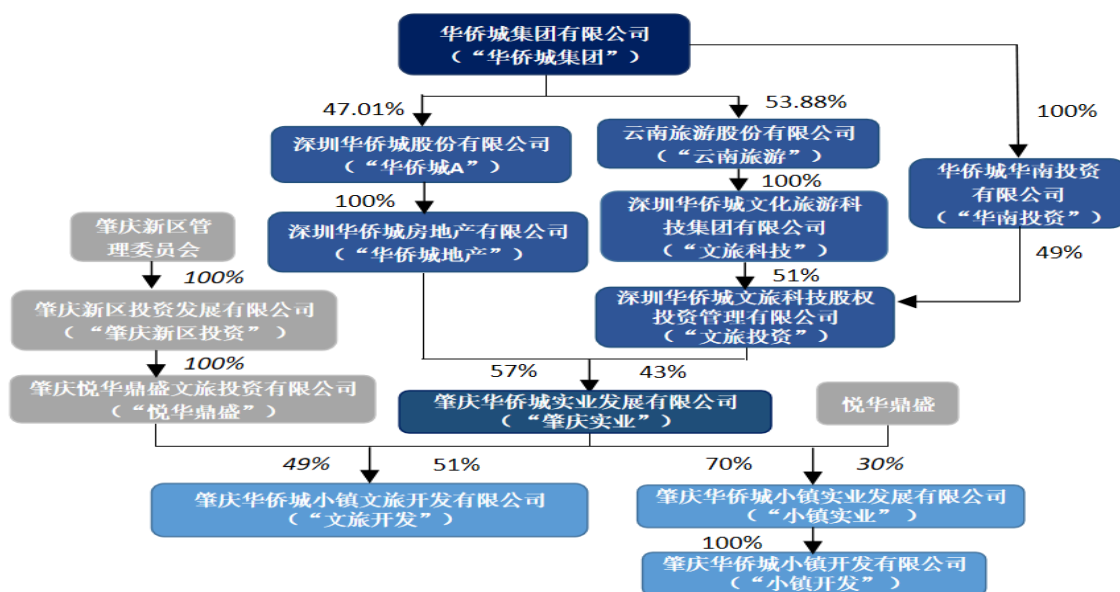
华侨城集团有限公司
（“华侨城集团”）

47.01%

53.88%

100%

深圳华侨城股份有限公司
（“华侨城A”）

云南旅游股份有限公司
（“云南旅游”）

100%

华侨城华南投资有限公司
（“华南投资”）

100%

深圳华侨城文化旅游科技集团有限公司
（“文旅科技”）

肇庆新区管理委员会

100%

深圳华侨城房地产有限公司
（“华侨城地产”）

49%

51%

肇庆新区投资发展有限公司
（“肇庆新区投资”）

深圳华侨城文旅科技股权投资管理有限公司
（“文旅投资”）

100%

57%

43%

肇庆悦华鼎盛文旅投资有限公司
（“悦华鼎盛”）

肇庆华侨城实业发展有限公司
（“肇庆实业”）

悦华鼎盛

49%

51%

70%

30%

肇庆华侨城小镇文旅开发有限公司
（“文旅开发”）

肇庆华侨城小镇实业发展有限公司
（“小镇实业”）

100%

肇庆华侨城小镇开发有限公司
（“小镇开发”）